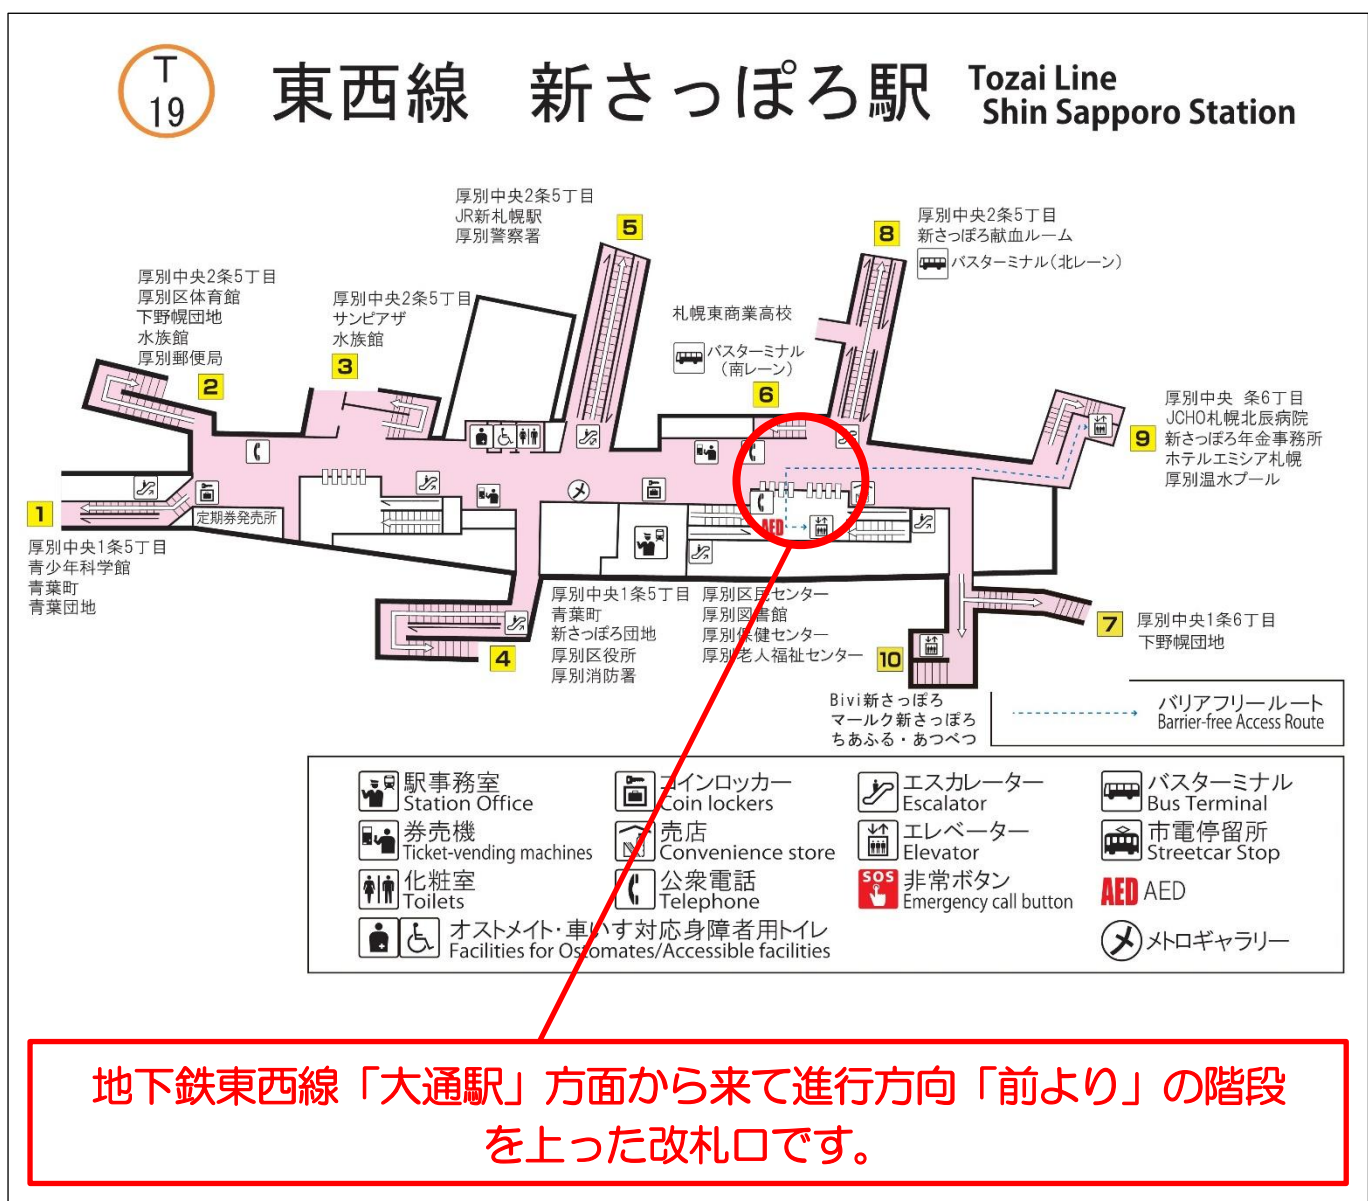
T
19

東西線　新さっぽろ駅　Tozai Line Shin Sapporo Station

厚別中央2条5丁目
JR新札幌駅
厚別警察署
5

8
厚別中央2条5丁目
新さっぽろ献血ルーム
バスターミナル(北レーン)

厚別中央2条5丁目
厚別区体育館
下野幌団地
水族館
厚別郵便局
2

厚別中央2条5丁目
サンピアザ
水族館
3

札幌東商業高校
バスターミナル(南レーン)
6

厚別中央　条6丁目
JCHO札幌北辰病院
9
新さっぽろ年金事務所
ホテルエミシア札幌
厚別温水プール

1
定期券発売所
厚別中央1条5丁目
青少年科学館
青葉町
青葉町団地

AED

厚別中央1条5丁目
青葉町
新さっぽろ団地
厚別区役所
厚別消防署
4

厚別区民センター
厚別図書館
厚別保健センター
厚別老人福祉センター
10

7
厚別中央1条6丁目
下野幌団地

Bivi新さっぽろ
マールク新さっぽろ
ちあふる・あつべつ

バリアフリールート
Barrier-free Access Route

駅事務室
Station Office
コインロッカー
Coin lockers
エスカレーター
Escalator
バスターミナル
Bus Terminal
券売機
Ticket-vending machines
売店
Convenience store
エレベーター
Elevator
市電停留所
Streetcar Stop
化粧室
Toilets
公衆電話
Telephone
SOS
非常ボタン
Emergency call button
AED AED
オストメイト・車いす対応身障者用トイレ
Facilities for Ostomates/Accessible facilities
メトロギャラリー

地下鉄東西線「大通駅」方面から来て進行方向「前より」の階段を上った改札口です。